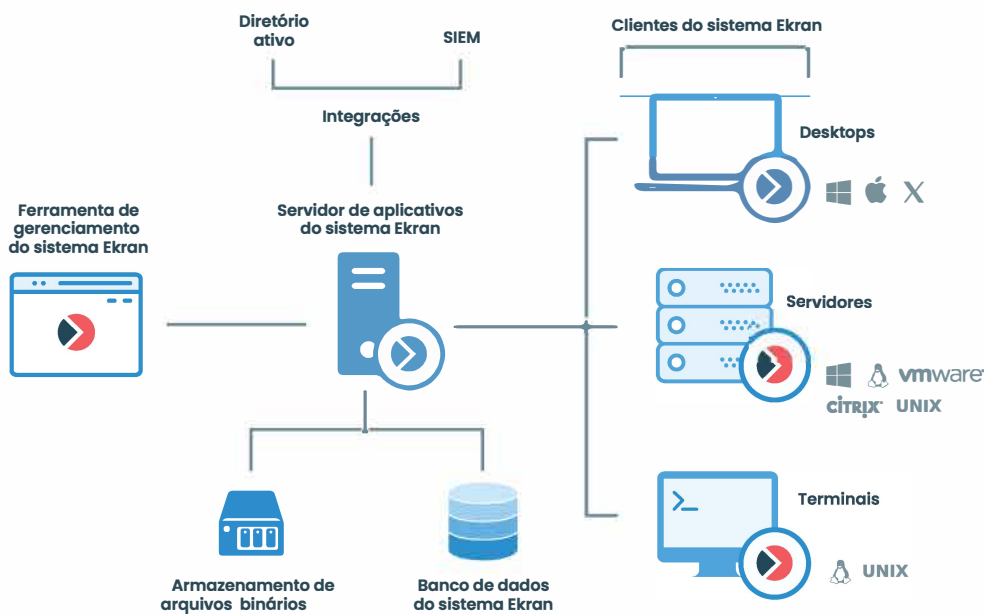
Diretório ativo

SIEM

Integrações

Clientes do sistema Ekran

Desktops

Ferramenta de gerenciamento do sistema Ekran

Servidor de aplicativos do sistema Ekran

Servidores

vmware

CITRIX UNIX

Terminais

UNIX

Armazenamento de arquivos binários

Banco de dados do sistema Ekran